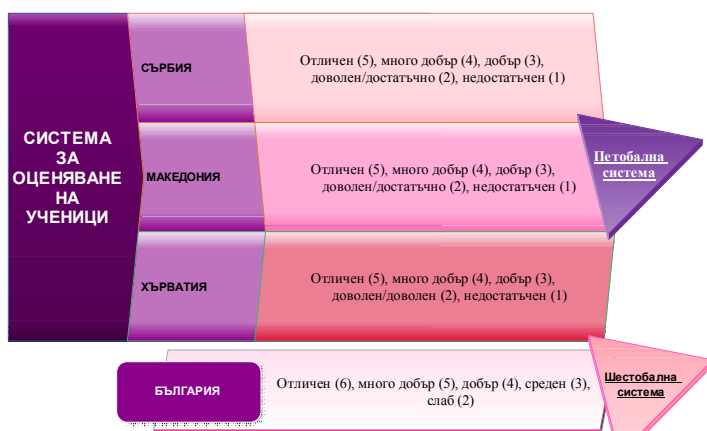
СИСТЕМА ЗА ОЦЕНЯВАНЕ НА УЧЕНИЦИ

СЪРБИЯ

Отличен (5), много добър (4), добър (3), доволен/достатъчно (2), недостатъчен (1)

МАКЕДОНИЯ

Отличен (5), много добър (4), добър (3), доволен/достатъчно (2), недостатъчен (1)

Петобална система

ХЪРВАТИЯ

Отличен (5), много добър (4), добър (3), доволен/доволен (2), недостатъчен (1)

БЪЛГАРИЯ

Отличен (6), много добър (5), добър (4), среден (3), слаб (2)

Шестобална система